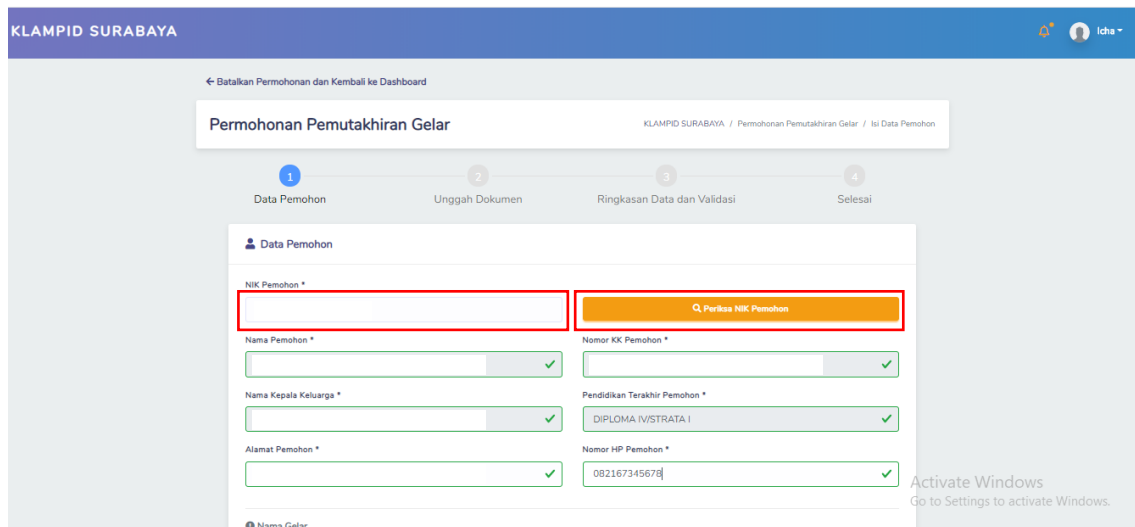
KLAMPID SURABAYA

Icha

← Batalkan Permohonan dan Kembali ke Dashboard

Permohonan Pemutakhiran Gelar

KLAMPID SURABAYA / Permohonan Pemutakhiran Gelar / Isi Data Pemohon

1 Data Pemohon

2 Unggah Dokumen

3 Ringkasan Data dan Validasi

4 Selesai

Data Pemohon

NIK Pemohon *

Periksa NIK Pemohon

Nama Pemohon *

Nomor KK Pemohon *

Nama Kepala Keluarga *

Pendidikan Terakhir Pemohon *

DIPLOMA IV/STRATA I

Alamat Pemohon *

Nomor HP Pemohon *

082167345678

Activate Windows
Go to Settings to activate Windows.

Nama Gelar